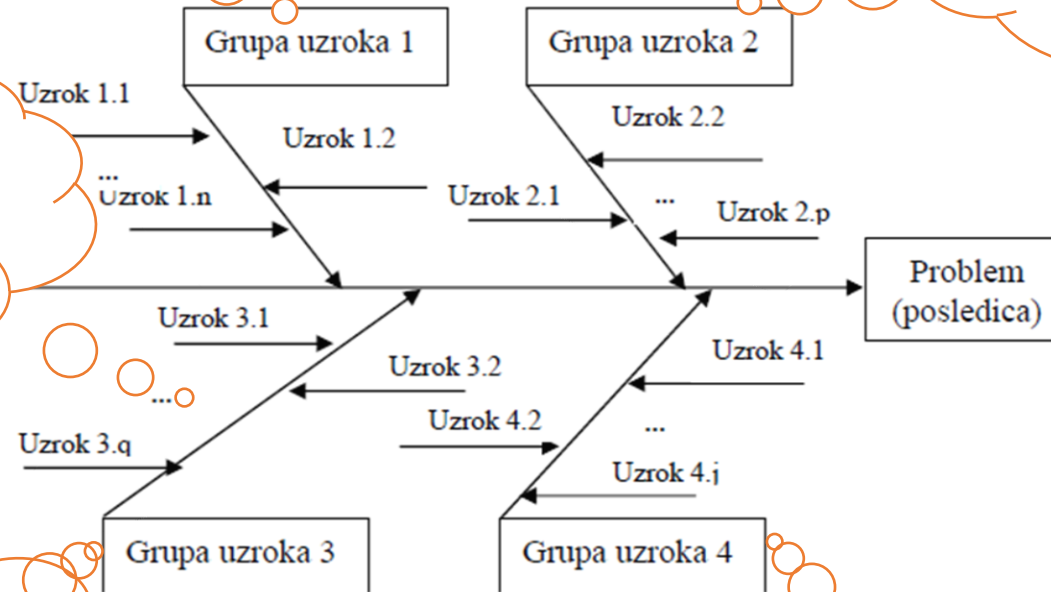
Grupa uzroka 1

Grupa uzroka 2

Uzrok 1.1

Uzrok 1.2

...

Uzrok 1.n

Uzrok 2.2

Uzrok 2.1

...

Uzrok 2.p

Problem (posledica)

Uzrok 3.1

Uzrok 3.2

...

Uzrok 3.q

Uzrok 4.1

Uzrok 4.2

...

Uzrok 4.j

Grupa uzroka 3

Grupa uzroka 4